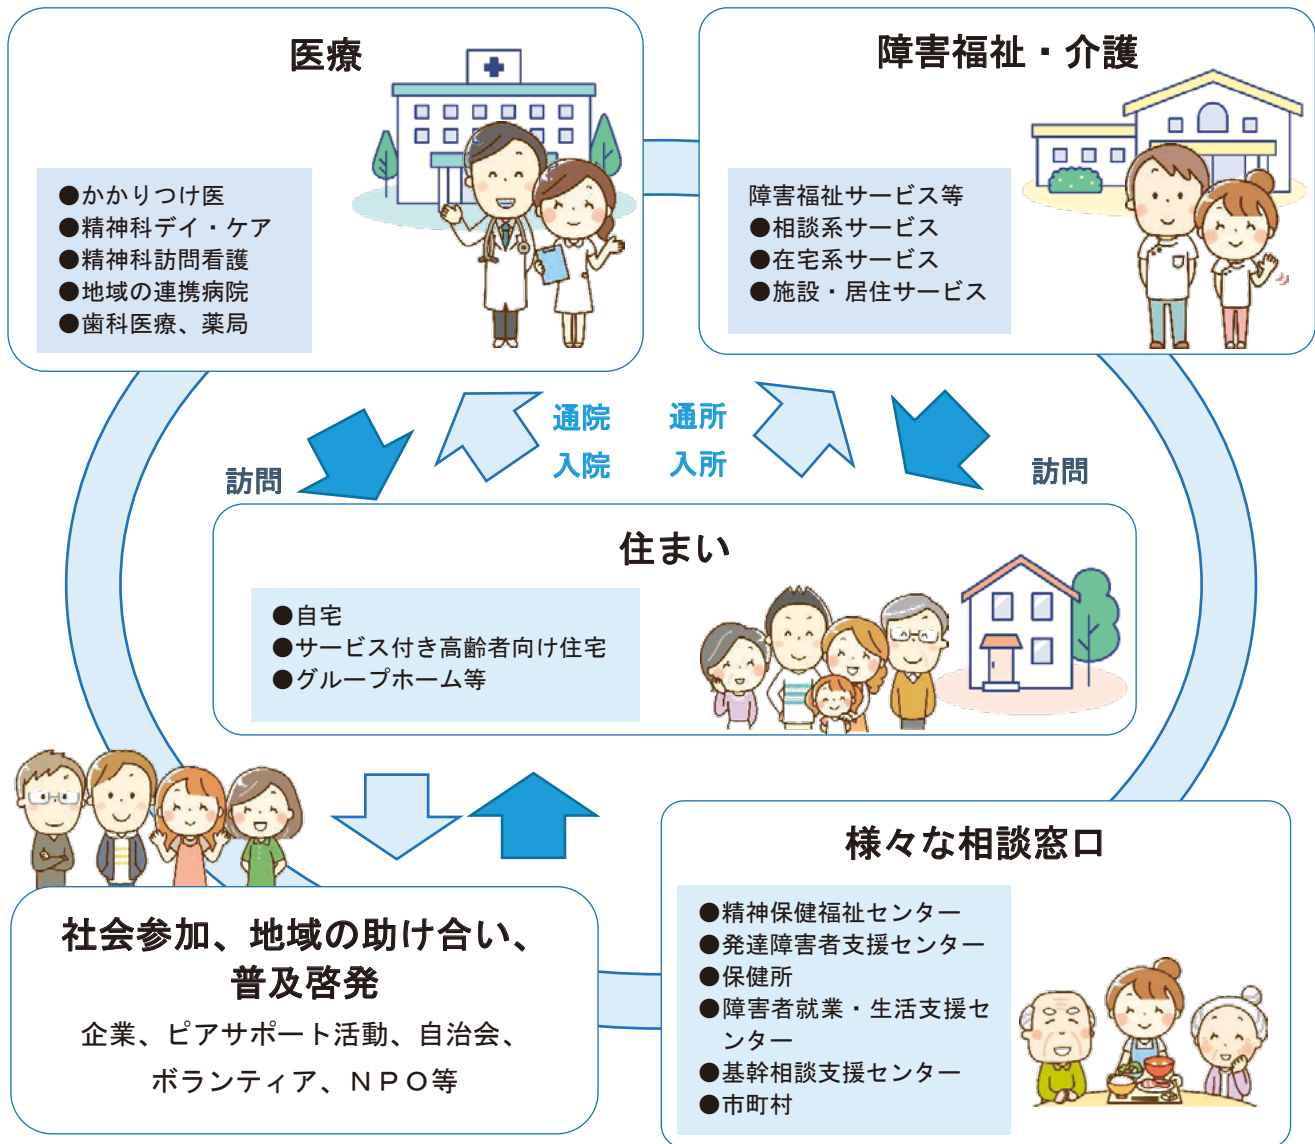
医療

●かかりつけ医
●精神科デイ・ケア
●精神科訪問看護
●地域の連携病院
●歯科医療、薬局

障害福祉・介護

障害福祉サービス等
●相談系サービス
●在宅系サービス
●施設・居住サービス

訪問

通院
入院

通所
入所

訪問

住まい

●自宅
●サービス付き高齢者向け住宅
●グループホーム等

社会参加、地域の助け合い、普及啓発

企業、ピアサポート活動、自治会、ボランティア、ＮＰＯ等

様々な相談窓口

●精神保健福祉センター
●発達障害者支援センター
●保健所
●障害者就業・生活支援センター
●基幹相談支援センター
●市町村